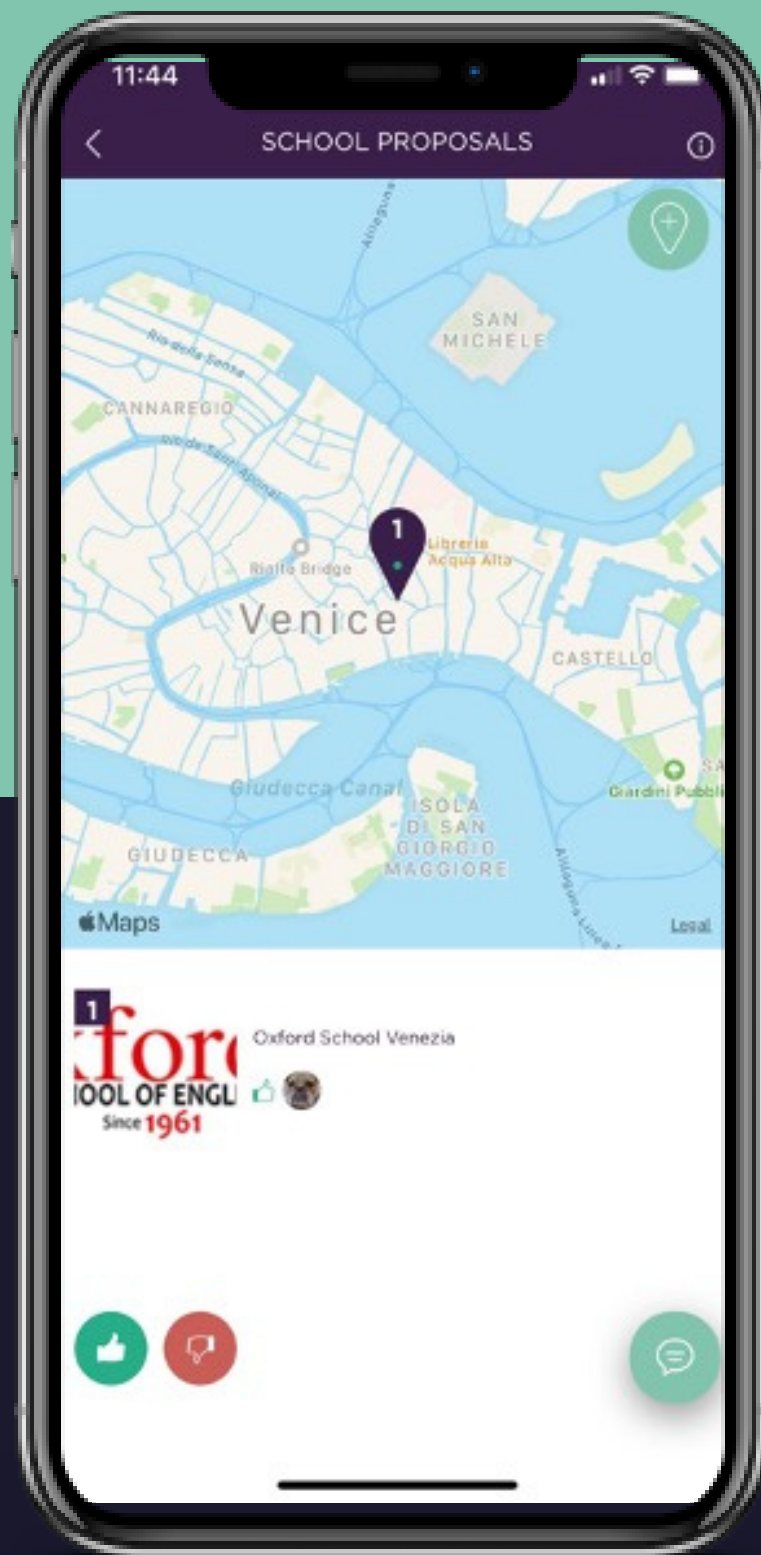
11:44

SCHOOL PROPOSALS

SAN MICHELE

Rio della Sensa

CANNAREGIO

Rio de San Felice

1

Librerie Acqua Alta

Rialto Bridge

Venice

CASTELLO

Giudecca Canal

ISOLA DI SAN GIORGIO MAGGIORE

GIUDECCA

Giardini Pubbl

Maps

Legal

1

xford
HOOL OF ENGL
Since 1961

Oxford School Venezia